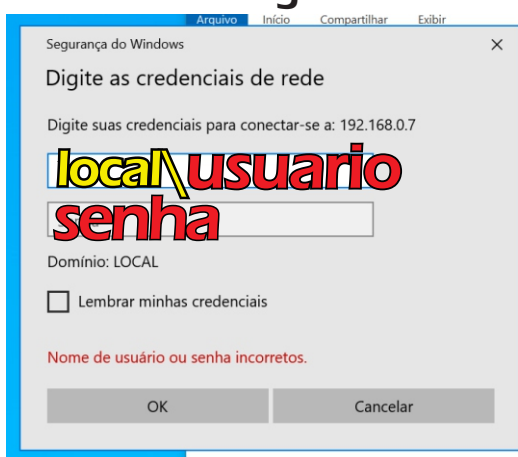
Arquivo Início Compartilhar Exibir

Segurança do Windows ×

Digite as credenciais de rede

Digite suas credenciais para conectar-se a: 192.168.0.7

local\usuario

senha

Domínio: LOCAL

Lembrar minhas credenciais

Nome de usuário ou senha incorretos.

OK Cancelar